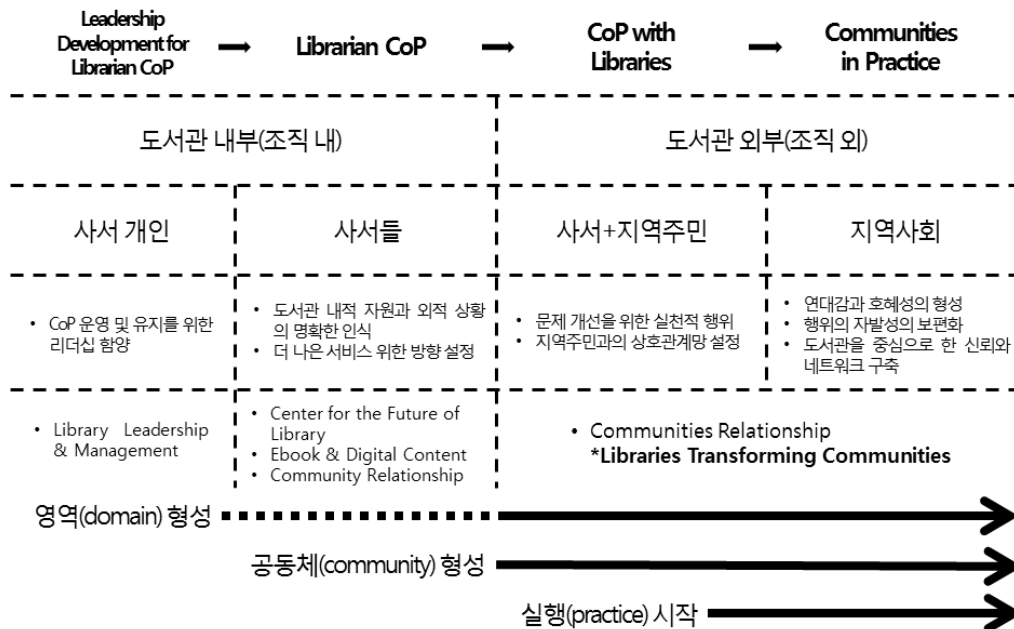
| Leadership Development for Librarian CoP | Librarian CoP | CoP with Libraries | Communities in Practice |
|---|---|---|---|
| 도서관 내부(조직 내) | | 도서관 외부(조직 외) | |
| 사서 개인 | 사서들 | 사서+지역주민 | 지역사회 |
| • CoP 운영 및 유지를 위한 리더십 함양 | • 도서관 내적 자원과 외적 상황의 명확한 인식<br>• 더 나은 서비스 위한 방향 설정 | • 문제 개선을 위한 실천적 행위<br>• 지역주민과의 상호관계망 설정 | • 연대감과 호혜성의 형성<br>• 행위의 자발성의 보편화<br>• 도서관을 중심으로 한 신뢰와 네트워크 구축 |
| • Library Leadership & Management | • Center for the Future of Library<br>• Ebook & Digital Content<br>• Community Relationship | • Communities Relationship<br>**\*Libraries Transforming Communities** | |

영역(domain) 형성

공동체(community) 형성

실행(practice) 시작